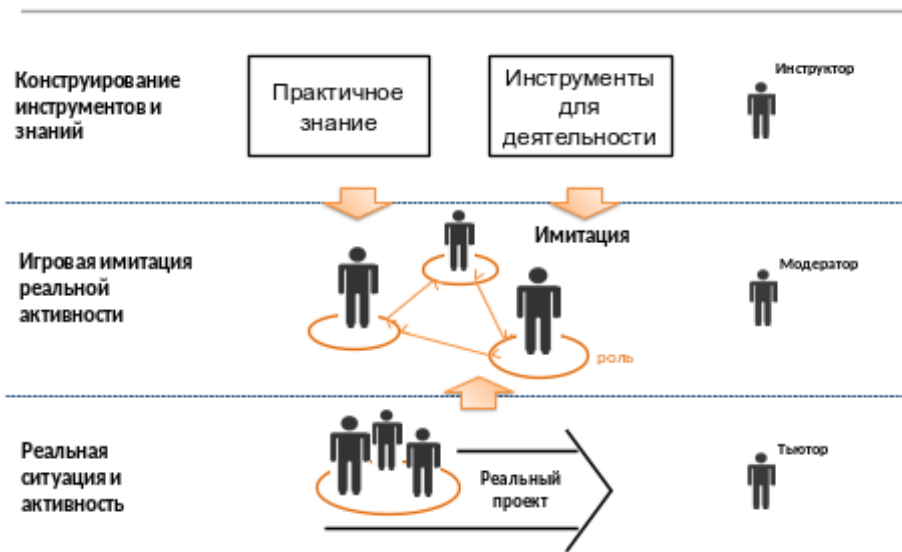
Конструирование инструментов и знаний

Практичное знание

Инструменты для деятельности

Инструктор

Игровая имитация реальной активности

Имитация

Модератор

роль

Реальная ситуация и активность

Реальный проект

Тьютор